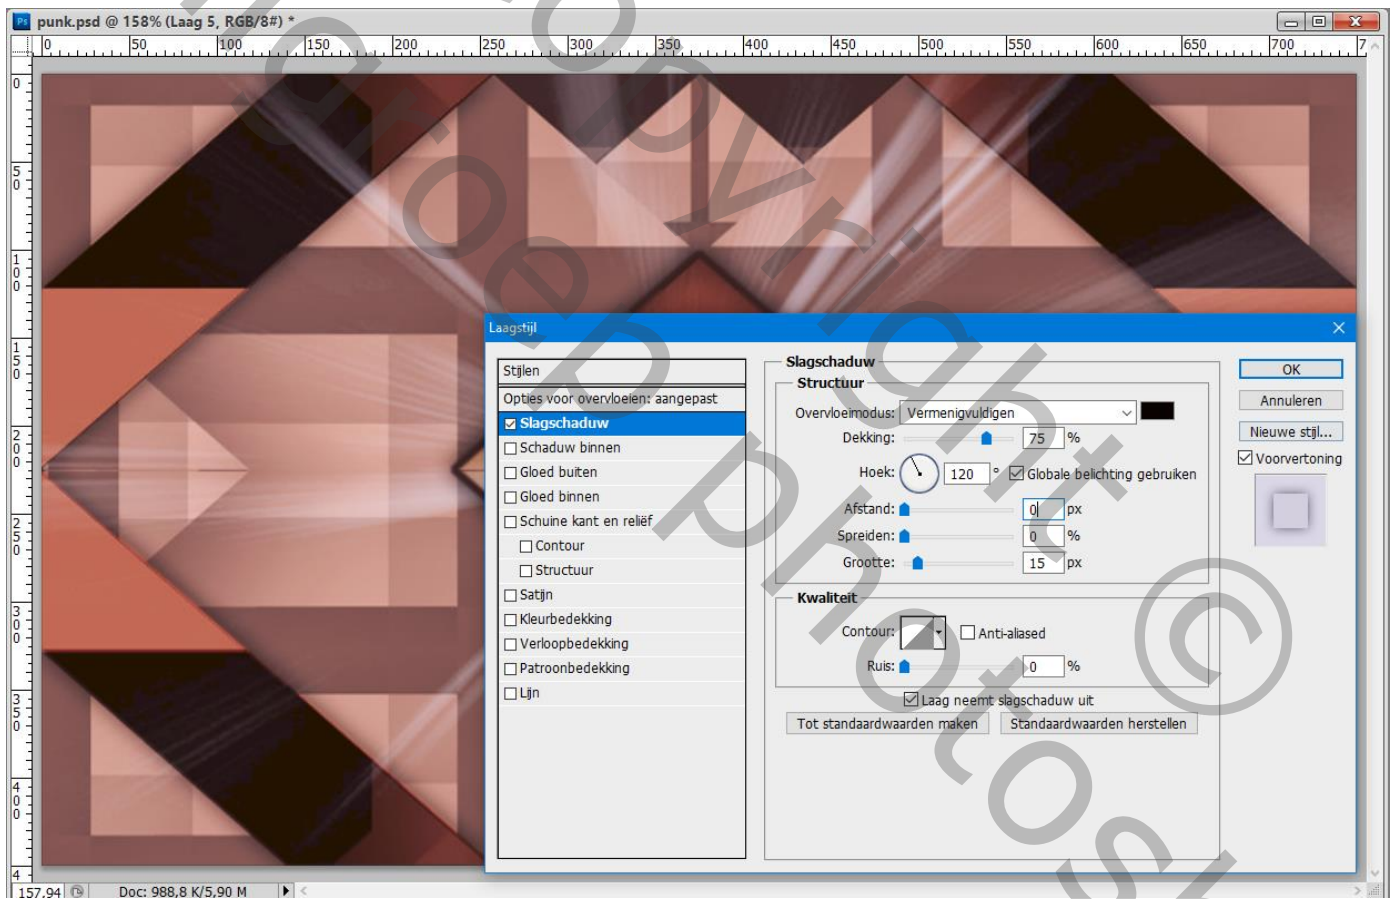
punk.psd @ 158% (Laag 5, RGB/8#) *

0 50 100 150 200 250 300 350 400 450 500 550 600 650 700

Laagstijl

Stijlen
Opties voor overvloeien: aangepast
Slagschaduw
Schaduw binnen
Gloed buiten
Gloed binnen
Schuine kant en reliëf
Contour
Structuur
Satijn
Kleurbedekking
Verloopbedekking
Patroonbedekking
Lijn

Slagschaduw
Structuur
Overvloeimodus: Vermenigvuldigen
Dekking: 75 %
Hoek: 120 ° Globale belichting gebruiken
Afstand: 0 px
Spreiden: 0 %
Grootte: 15 px

Kwaliteit
Contour: Anti-aliased
Ruis: 0 %
Laag neemt slagschaduw uit
Tot standaardwaarden maken
Standaardwaarden herstellen

OK
Annuleren
Nieuwe stijl...
Voorvertoning

157,94
Doc: 988,8 K/5,90 M